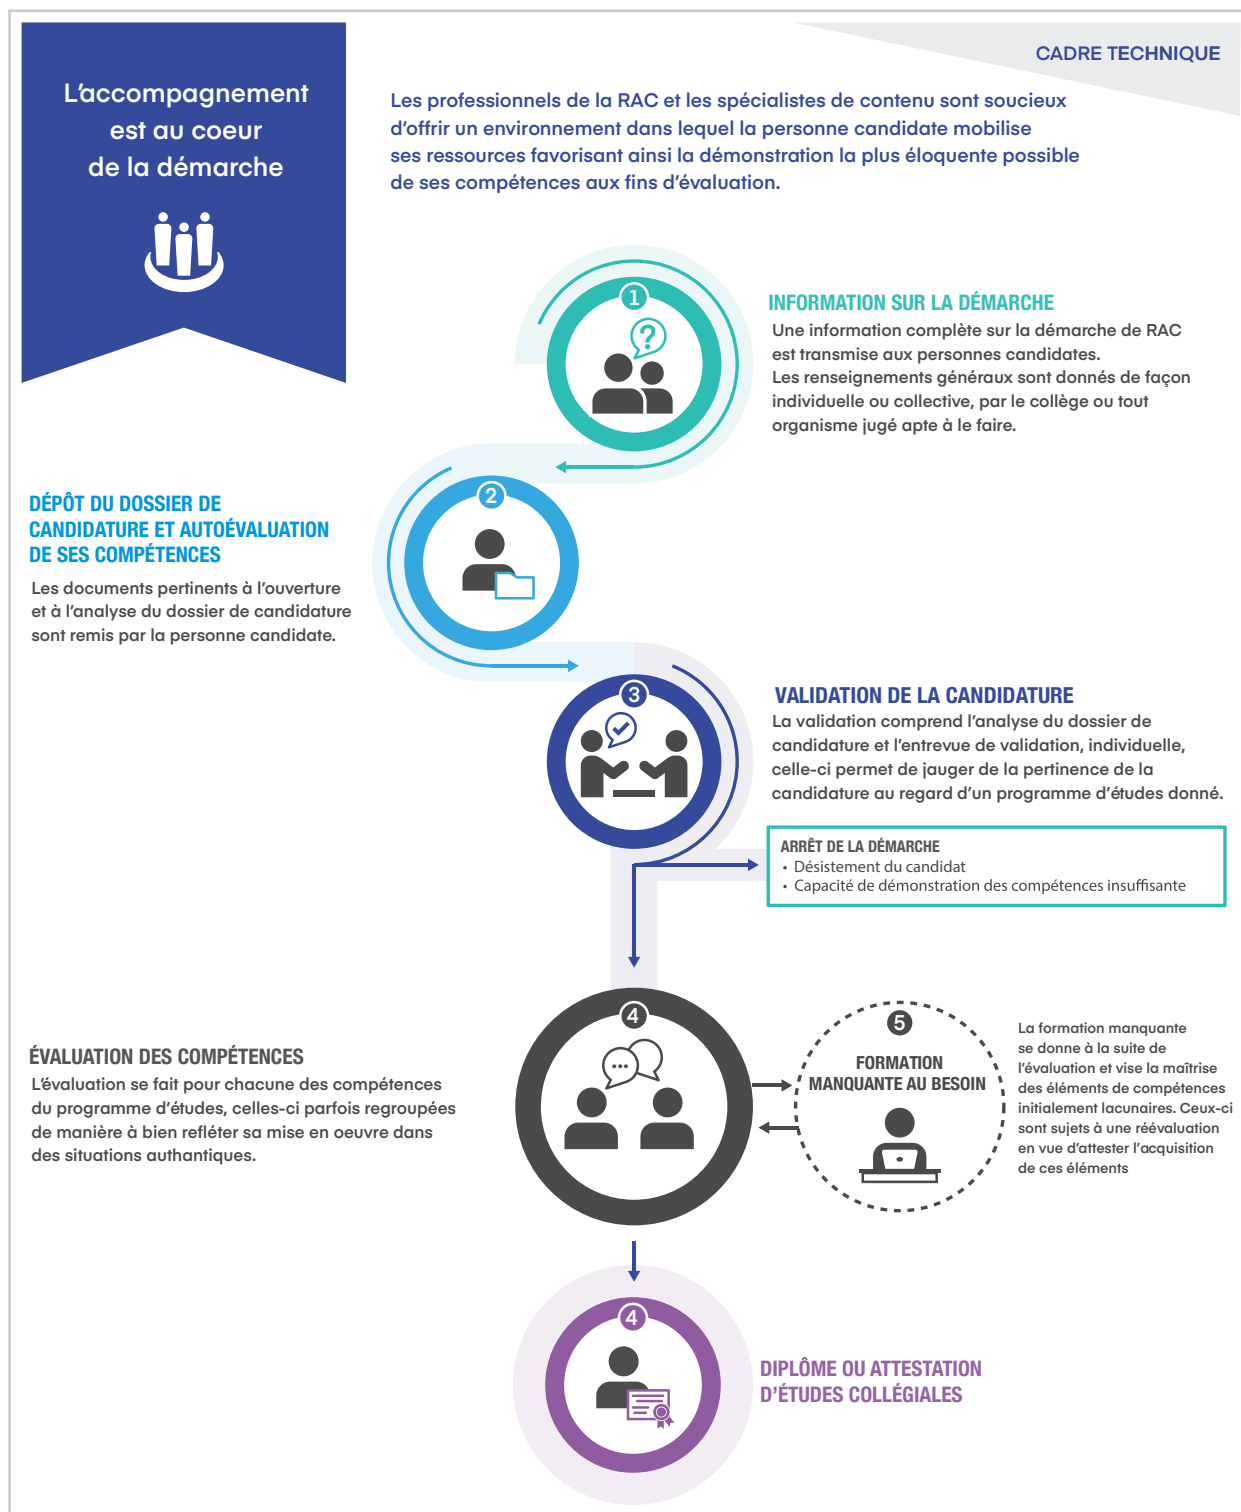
CADRE TECHNIQUE

L’accompagnement est au coeur de la démarche

Les professionnels de la RAC et les spécialistes de contenu sont soucieux d’offrir un environnement dans lequel la personne candidate mobilise ses ressources favorisant ainsi la démonstration la plus éloquente possible de ses compétences aux fins d’évaluation.

1

INFORMATION SUR LA DÉMARCHE
Une information complète sur la démarche de RAC est transmise aux personnes candidates.
Les renseignements généraux sont donnés de façon individuelle ou collective, par le collège ou tout organisme jugé apte à le faire.

2

DÉPÔT DU DOSSIER DE CANDIDATURE ET AUTOÉVALUATION DE SES COMPÉTENCES
Les documents pertinents à l’ouverture et à l’analyse du dossier de candidature sont remis par la personne candidate.

3

VALIDATION DE LA CANDIDATURE
La validation comprend l’analyse du dossier de candidature et l’entrevue de validation, individuelle, celle-ci permet de jauger de la pertinence de la candidature au regard d’un programme d’études donné.

ARRÊT DE LA DÉMARCHE
• Désistement du candidat
• Capacité de démonstration des compétences insuffisante

4

ÉVALUATION DES COMPÉTENCES
L’évaluation se fait pour chacune des compétences du programme d’études, celles-ci parfois regroupées de manière à bien refléter sa mise en oeuvre dans des situations authantiques.

5

FORMATION MANQUANTE AU BESOIN

La formation manquante se donne à la suite de l’évaluation et vise la maîtrise des éléments de compétences initialement lacunaires. Ceux-ci sont sujets à une réévaluation en vue d’attester l’acquisition de ces éléments

4

DIPLÔME OU ATTESTATION D’ÉTUDES COLLÉGIALES